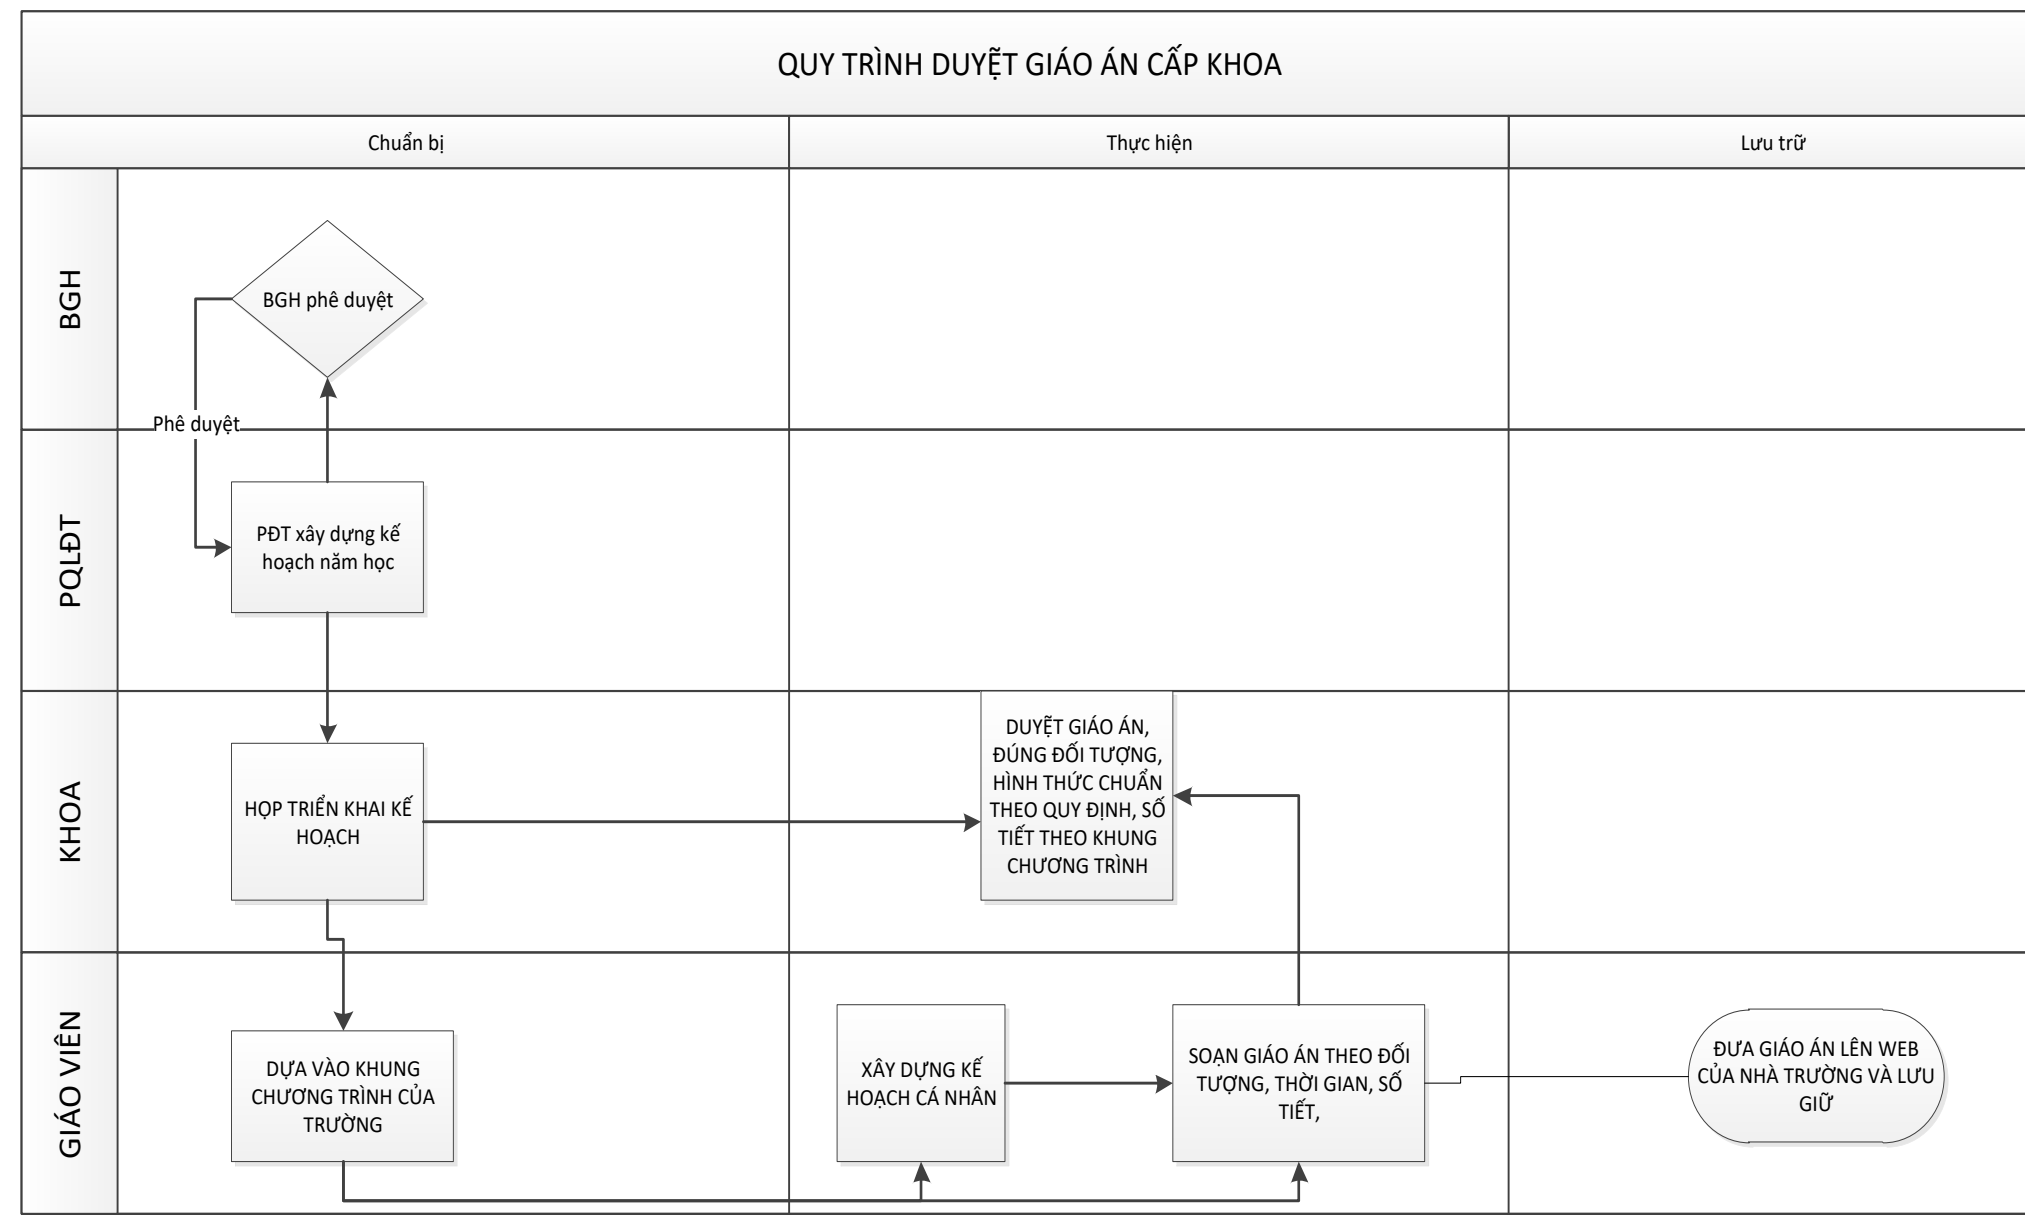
QUY TRÌNH DUYỆT GIÁO ÁN CẤP KHOA

Chuẩn bị

Thực hiện

Lưu trữ

BGH

BGH phê duyệt

Phê duyệt

PQLĐT

PĐT xây dựng kế hoạch năm học

KHOA

HỌP TRIỂN KHAI KẾ HOẠCH

DUYỆT GIÁO ÁN, ĐÚNG ĐỐI TƯỢNG, HÌNH THỨC CHUẨN THEO QUY ĐỊNH, SỐ TIẾT THEO KHUNG CHƯƠNG TRÌNH

GIÁO VIÊN

DỰA VÀO KHUNG CHƯƠNG TRÌNH CỦA TRƯỜNG

XÂY DỰNG KẾ HOẠCH CÁ NHÂN

SOẠN GIÁO ÁN THEO ĐỐI TƯỢNG, THỜI GIAN, SỐ TIẾT,

ĐƯA GIÁO ÁN LÊN WEB CỦA NHÀ TRƯỜNG VÀ LƯU GIỮ